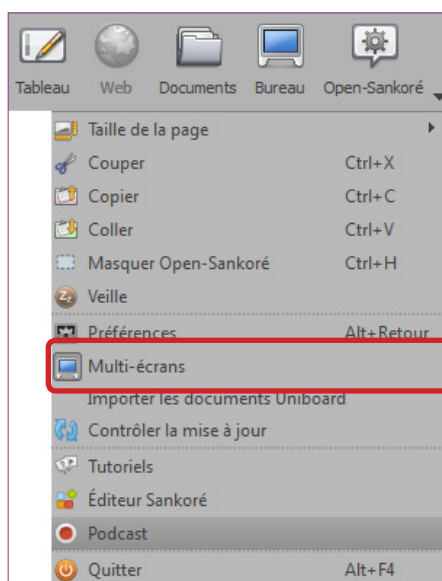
Tableau Web Documents Bureau Open-Sankoré

Taille de la page
Couper Ctrl+X
Copier Ctrl+C
Coller Ctrl+V
Masquer Open-Sankoré Ctrl+H
Veille
Préférences Alt+Retour
Multi-écrans
Importer les documents Uniboard
Contrôler la mise à jour
Tutoriels
Éditeur Sankoré
Podcast
Quitter Alt+F4